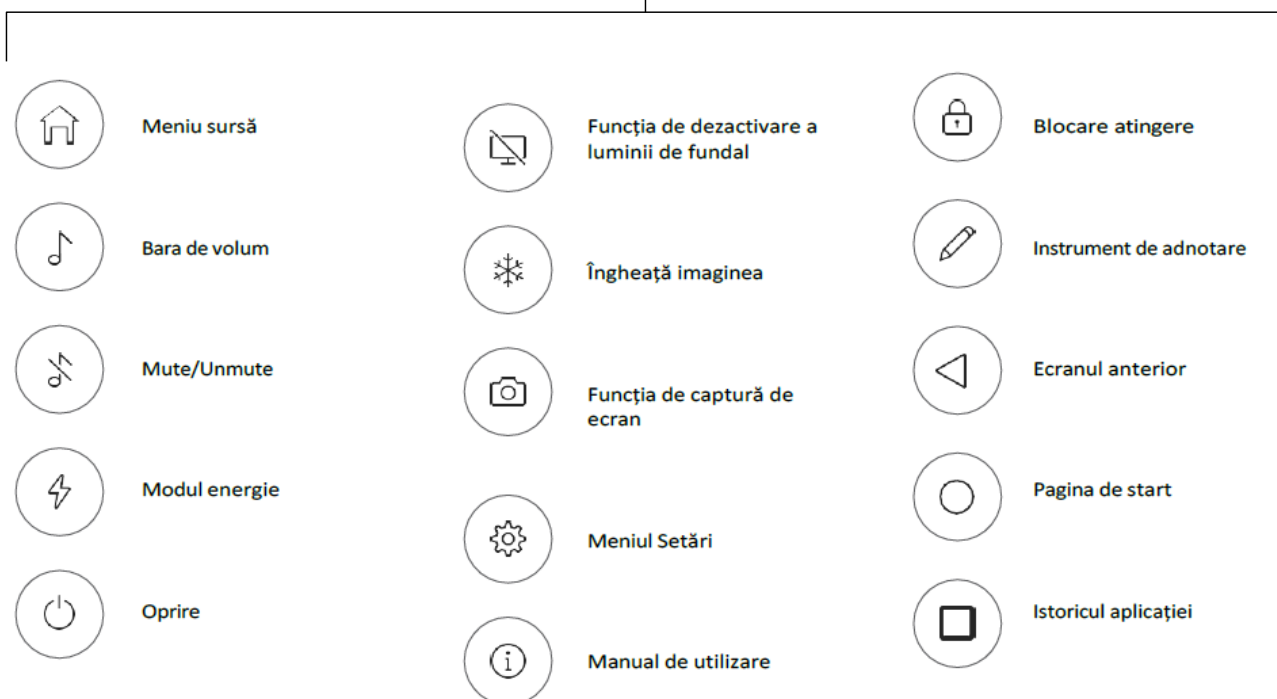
Meniu sursă

Bara de volum

Mute/Unmute

Modul energie

Oprire

Funcția de dezactivare a luminii de fundal

Îngheață imaginea

Funcția de captură de ecran

Meniul Setări

Manual de utilizare

Blocare atingere

Instrument de adnotare

Ecranul anterior

Pagina de start

Istoricul aplicației